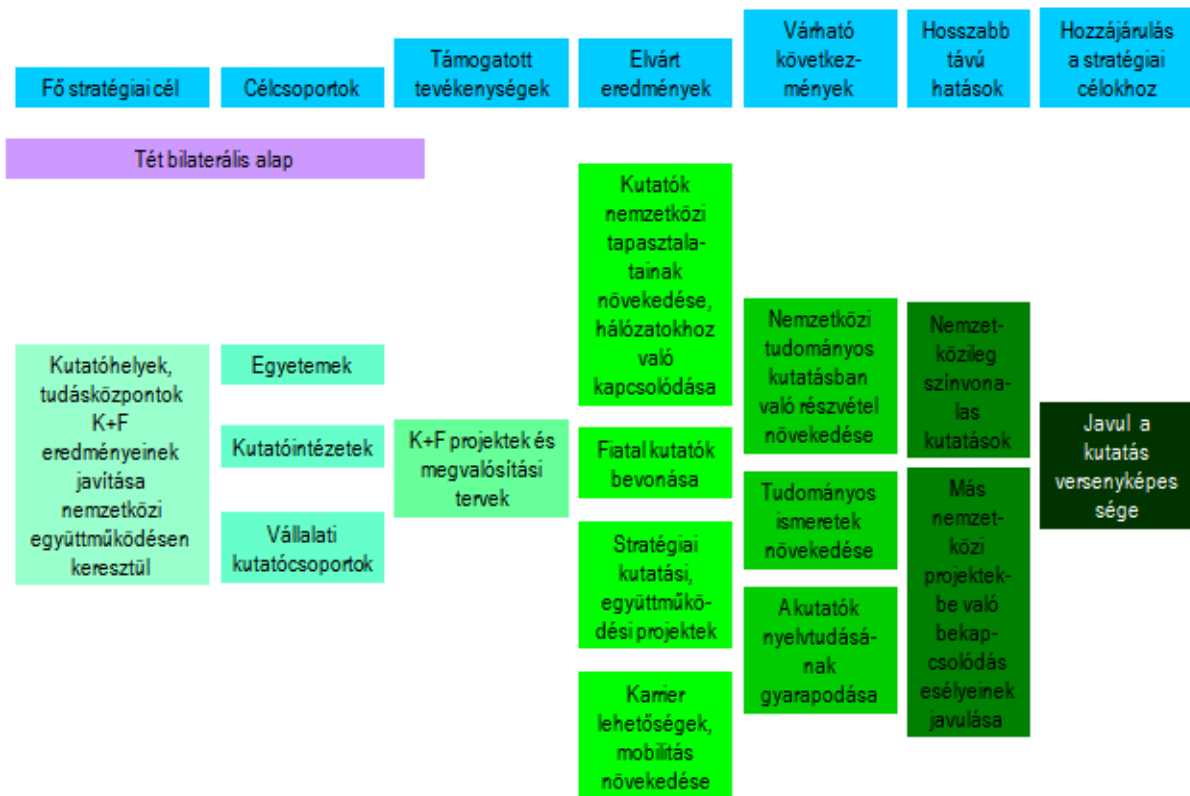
Fő stratégiai cél

Célcsoportok

Támogatott tevékenységek

Elvárt eredmények

Várható következmények

Hosszabb távú hatások

Hozzájárulás a stratégiai célokhoz

Tét bilaterális alap

Kutatóhelyek, tudásközpontok K+F eredményeinek javítása nemzetközi együttműködésen keresztül

Egyetemek

Kutatóintézetek

Vállalati kutatócsoportok

K+F projektek és megvalósítási tervek

Kutatók nemzetközi tapasztalatainak növekedése, hálózatokhoz való kapcsolódása

Fiatal kutatók bevonása

Stratégiai kutatási, együttműködési projektek

Karrier lehetőségek, mobilitás növekedése

Nemzetközi tudományos kutatásban való részvétel növekedése

Tudományos ismeretek növekedése

A kutatók nyelvtudásának gyarapodása

Nemzetközileg színvonalas kutatások

Más nemzetközi projektekbe való bekapcsolódás esélyeinek javulása

Javul a kutatás versenyképessége